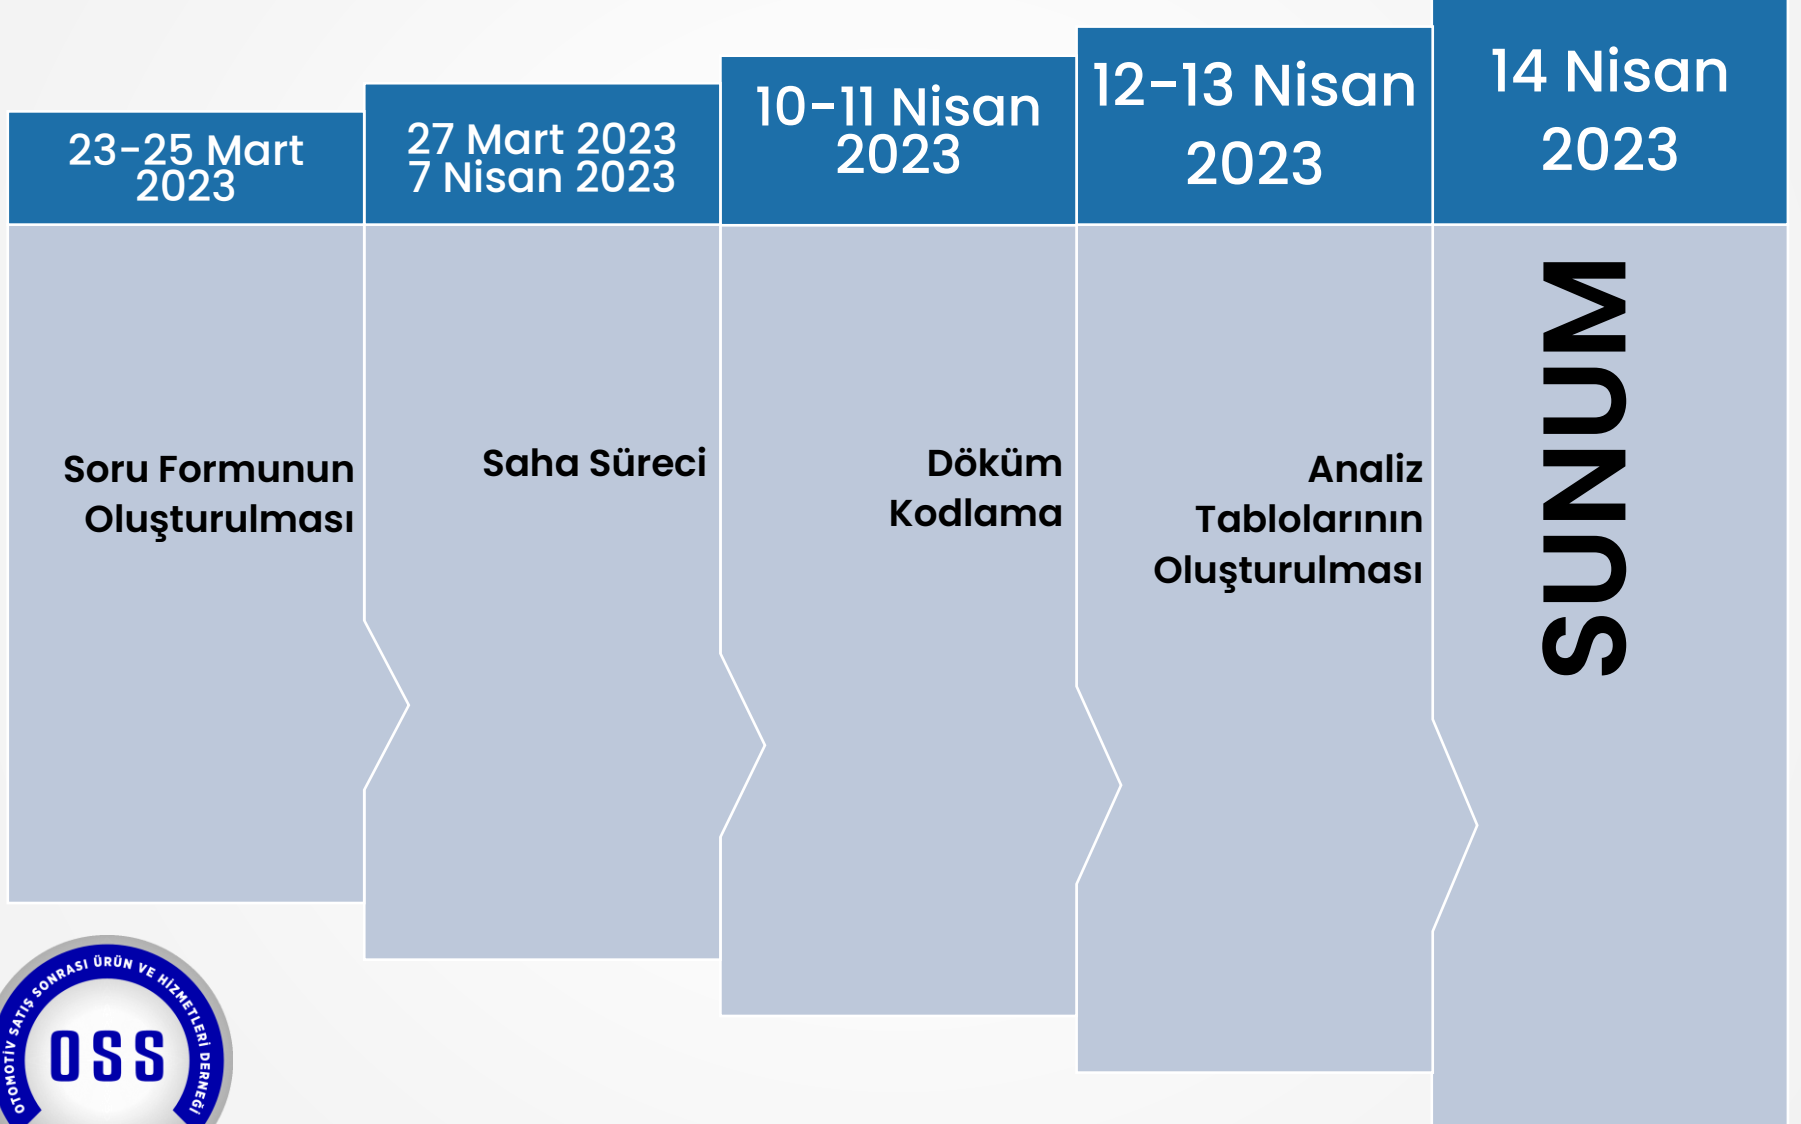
23-25 Mart 2023

Soru Formunun Oluşturulması

27 Mart 2023
7 Nisan 2023

Saha Süreci

10-11 Nisan 2023

Döküm Kodlama

12-13 Nisan 2023

Analiz Tabloların Oluşturulması

14 Nisan 2023

SUNUM

OTOMOTİV SATIŞ SONRASI ÜRÜN VE HİZMETLERİ DERNEĞİ
OSS